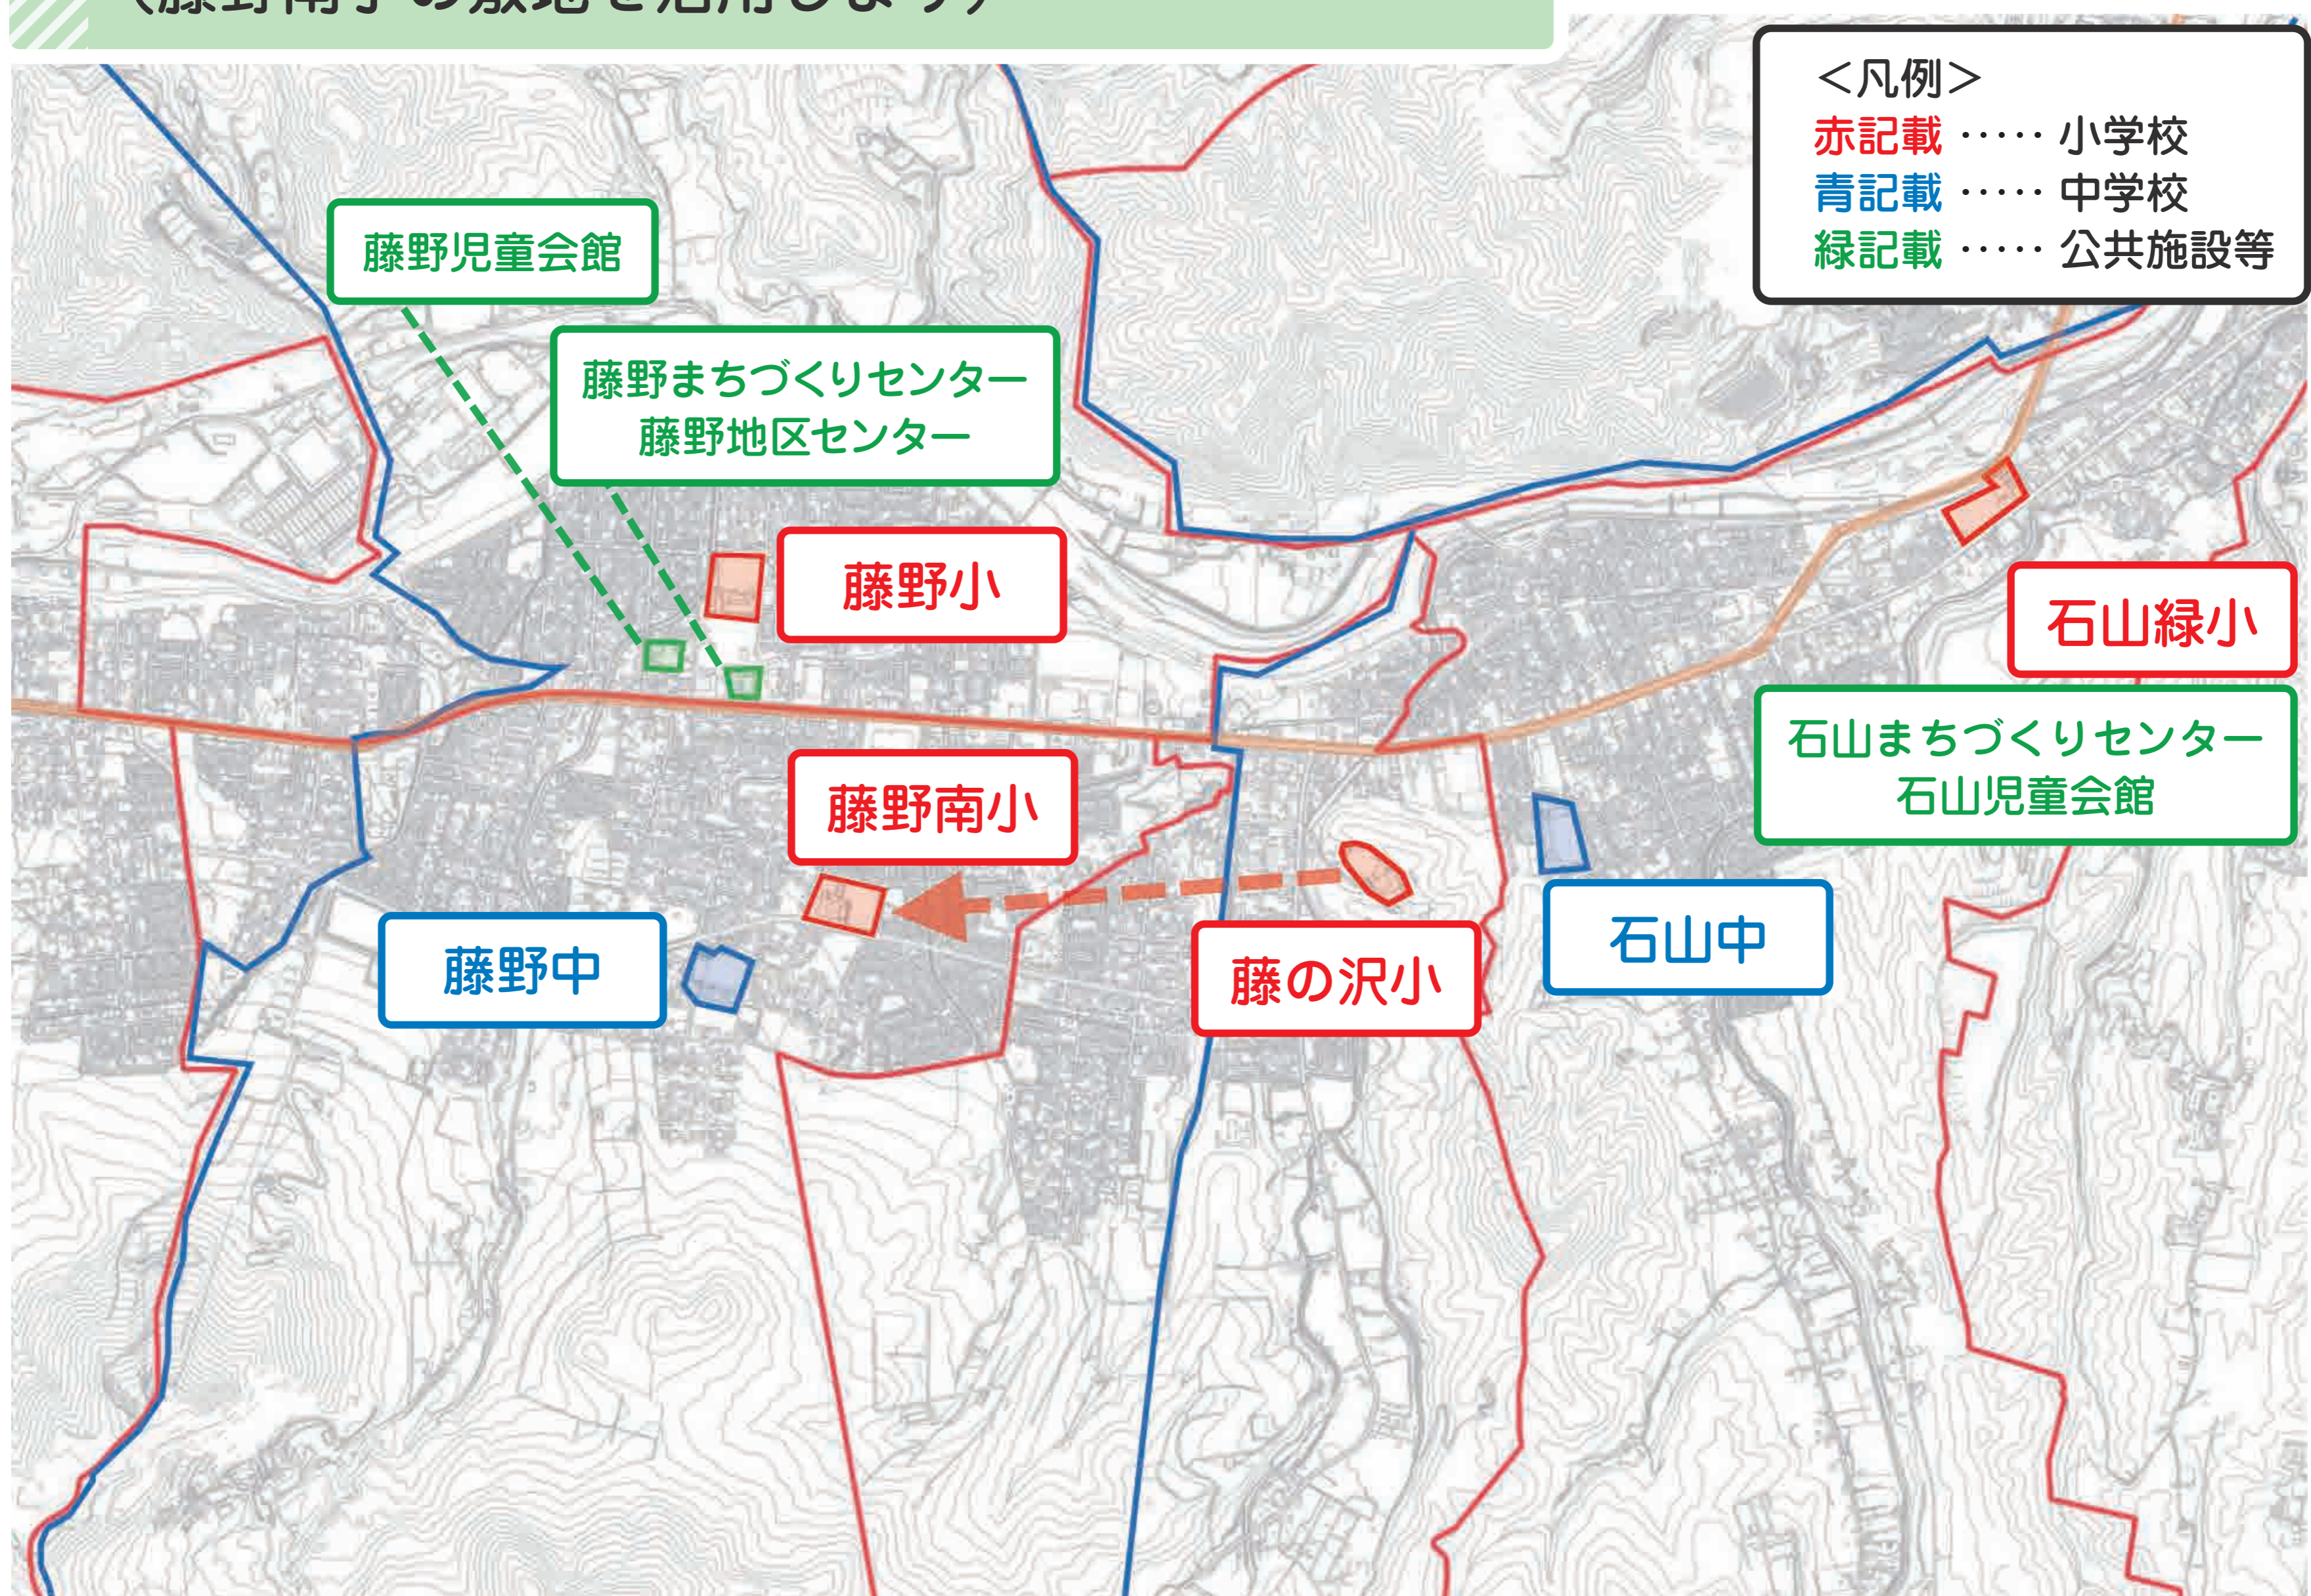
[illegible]

＜凡例＞
赤記載 ‥‥ 小学校
青記載 ‥‥ 中学校
緑記載 ‥‥ 公共施設等

藤野児童会館

藤野まちづくりセンター
藤野地区センター

藤野小

石山緑小

石山まちづくりセンター
石山児童会館

藤野南小

藤野中

藤の沢小

石山中